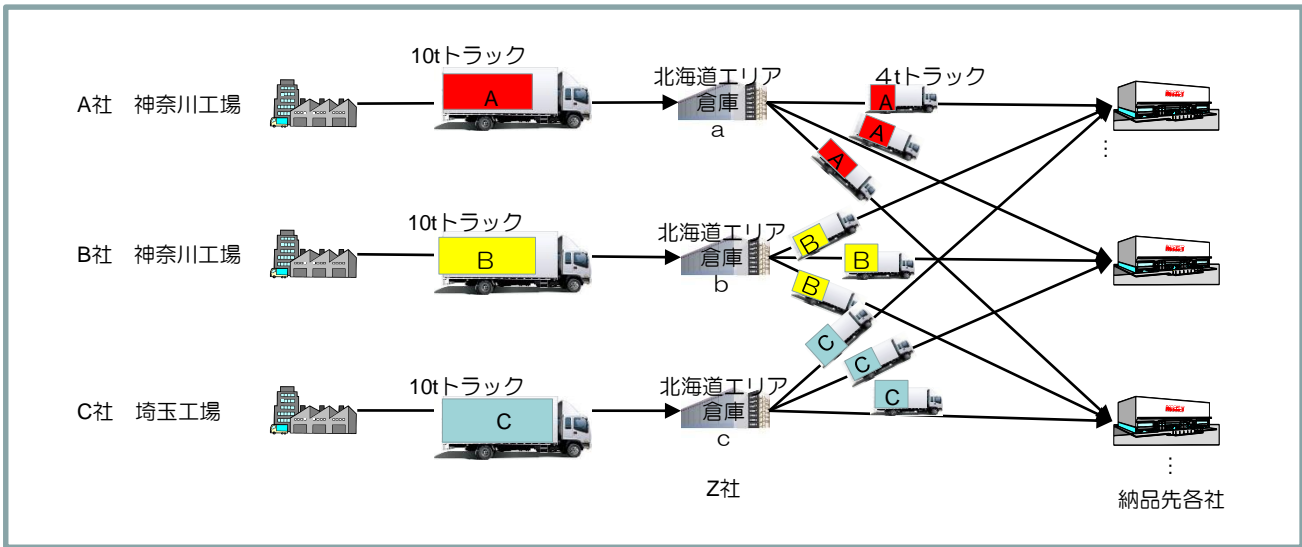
A社　神奈川工場

10tトラック

A

北海道エリア
倉庫
a

4tトラック

A

A

A

⋮

B社　神奈川工場

10tトラック

B

北海道エリア
倉庫
b

B

B

B

C社　埼玉工場

10tトラック

C

北海道エリア
倉庫
c

C

C

C

Z社

⋮

納品先各社